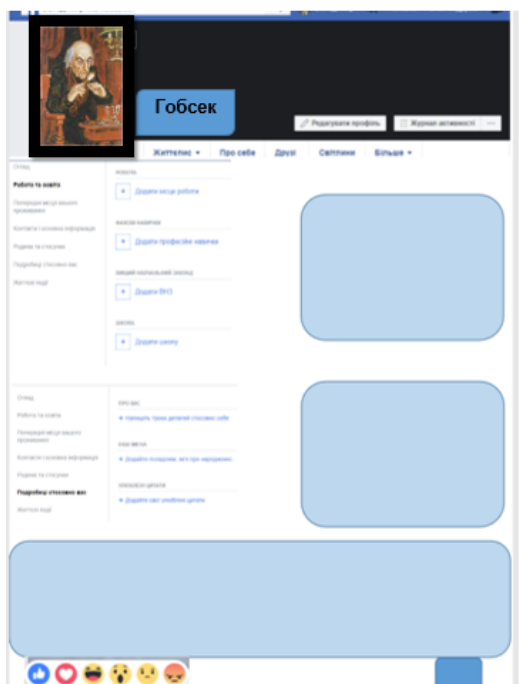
Гобсек

Редагувати профіль

Журнал активності

···

Життєпис ▾

Про себе

Друзі

Світлини

Більше ▾

Огляд

Робота та освіта

Попередні місця вашого проживання

Контакти і основна інформація

Родина та стосунки

Подробиці стосовно вас

Життєві події

РОБОТА

+ Додати місце роботи

ФАХОВІ НАВИЧКИ

+ Додати професійні навички

ВИЩИЙ НАВЧАЛЬНИЙ ЗАКЛАД

+ Додати ВНЗ

ШКОЛА

+ Додати школу

Огляд

Робота та освіта

Попередні місця вашого проживання

Контакти і основна інформація

Родина та стосунки

Подробиці стосовно вас

Життєві події

ПРО ВАС

+ Напишіть трохи деталей стосовно себе

ІНШІ ІМЕНА

+ Додайте псевдонім, ім'я при народженні…

УЛЮБЛЕНІ ЦИТАТИ

+ Додайте свої улюблені цитати